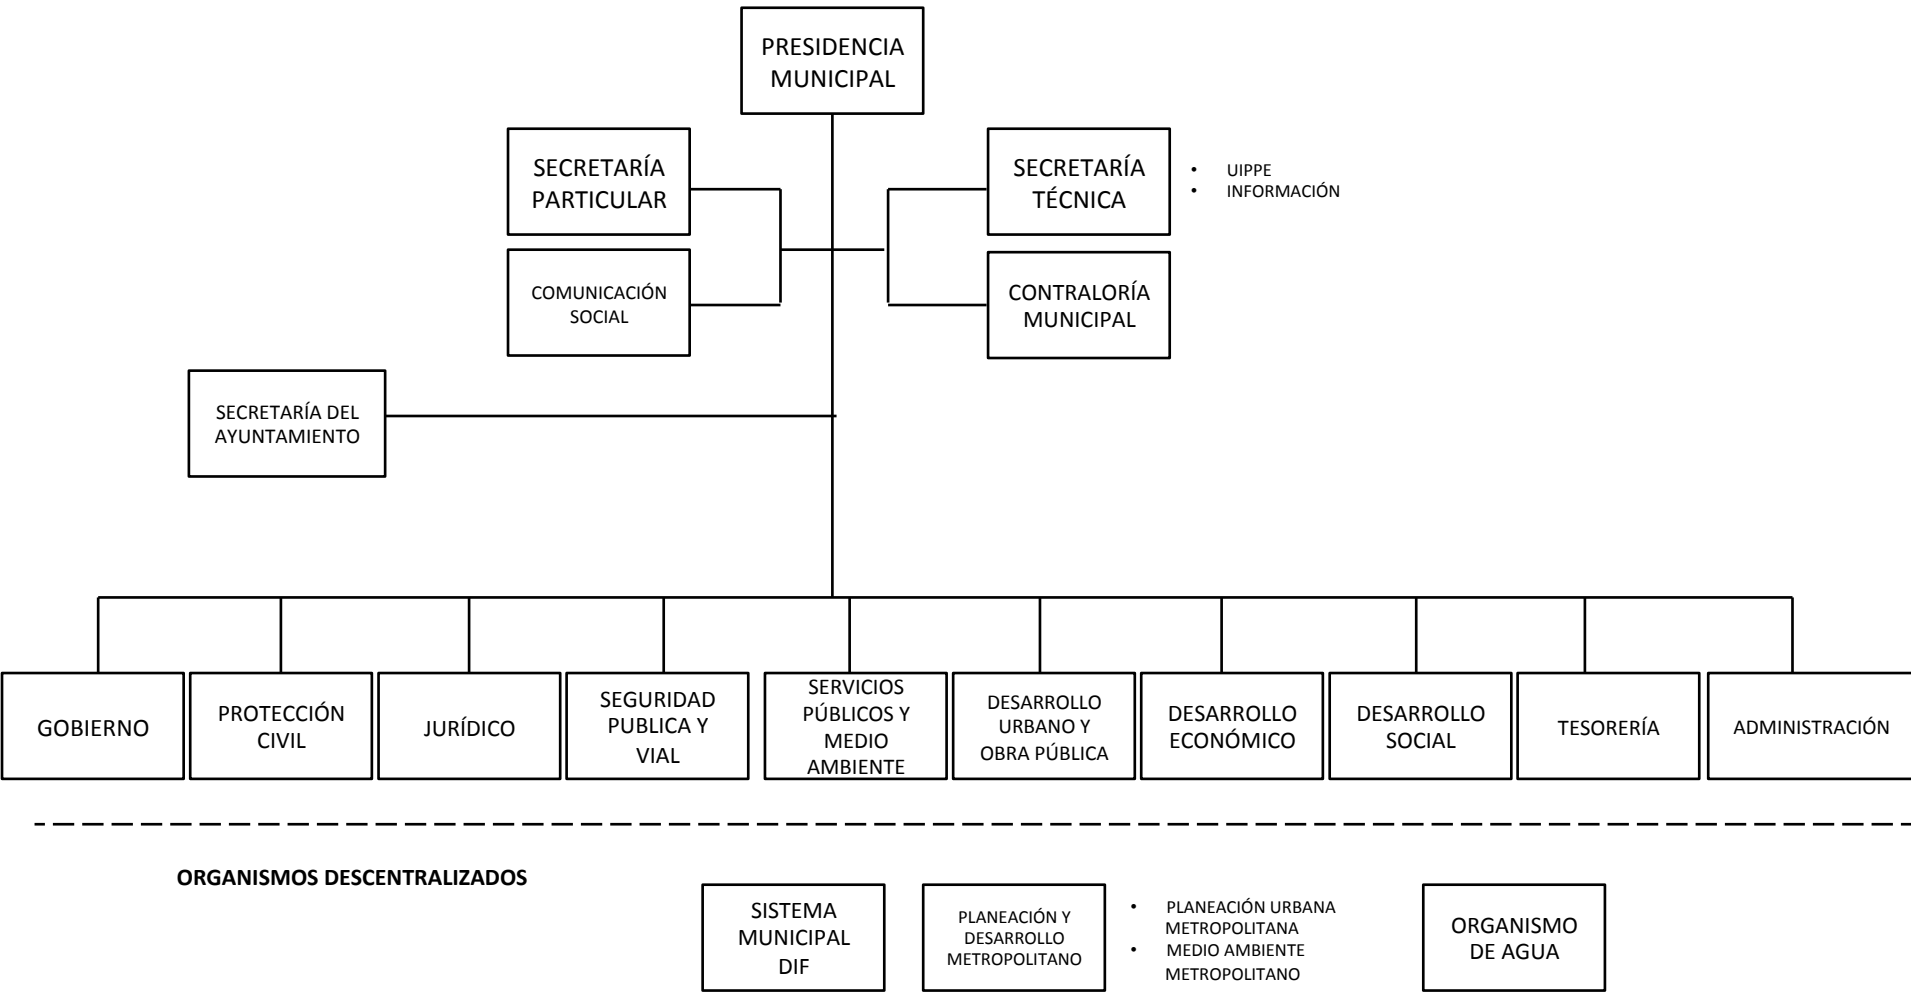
PRESIDENCIA MUNICIPAL

SECRETARÍA PARTICULAR

COMUNICACIÓN SOCIAL

SECRETARÍA TÉCNICA

• UIPPE
• INFORMACIÓN

CONTRALORÍA MUNICIPAL

SECRETARÍA DEL AYUNTAMIENTO

GOBIERNO

PROTECCIÓN CIVIL

JURÍDICO

SEGURIDAD PUBLICA Y VIAL

SERVICIOS PÚBLICOS Y MEDIO AMBIENTE

DESARROLLO URBANO Y OBRA PÚBLICA

DESARROLLO ECONÓMICO

DESARROLLO SOCIAL

TESORERÍA

ADMINISTRACIÓN

ORGANISMOS DESCENTRALIZADOS

SISTEMA MUNICIPAL DIF

PLANEACIÓN Y DESARROLLO METROPOLITANO

• PLANEACIÓN URBANA METROPOLITANA
• MEDIO AMBIENTE METROPOLITANO

ORGANISMO DE AGUA